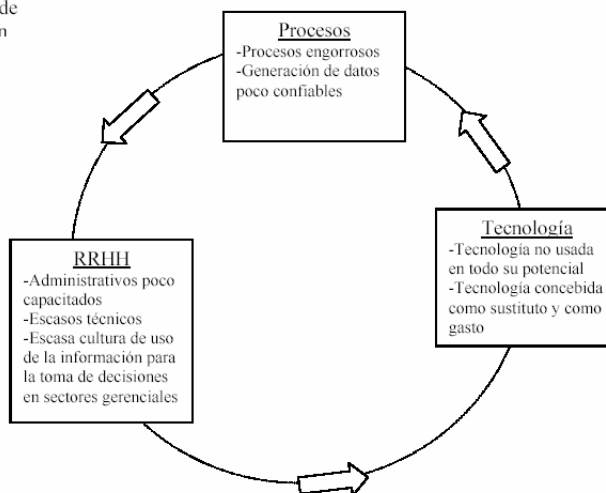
de
n

Procesos
-Procesos engorrosos
-Generación de datos poco confiables

Tecnología
-Tecnología no usada en todo su potencial
-Tecnología concebida como sustituto y como gasto

RRHH
-Administrativos poco capacitados
-Escasos técnicos
-Escasa cultura de uso de la información para la toma de decisiones en sectores gerenciales